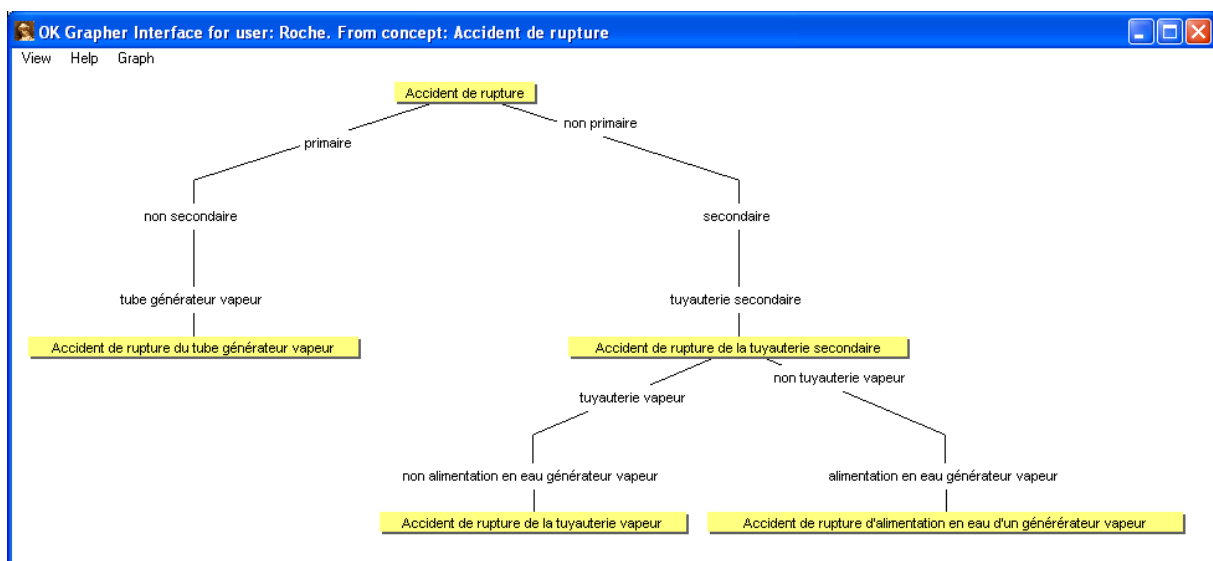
OK Grapher Interface for user: Roche. From concept: Accident de rupture

View Help Graph

Accident de rupture

primaire

non primaire

non secondaire

secondaire

tube générateur vapeur

tuyauterie secondaire

Accident de rupture du tube générateur vapeur

Accident de rupture de la tuyauterie secondaire

tuyauterie vapeur

non tuyauterie vapeur

non alimentation en eau générateur vapeur

alimentation en eau générateur vapeur

Accident de rupture de la tuyauterie vapeur

Accident de rupture d'alimentation en eau d'un générateur vapeur